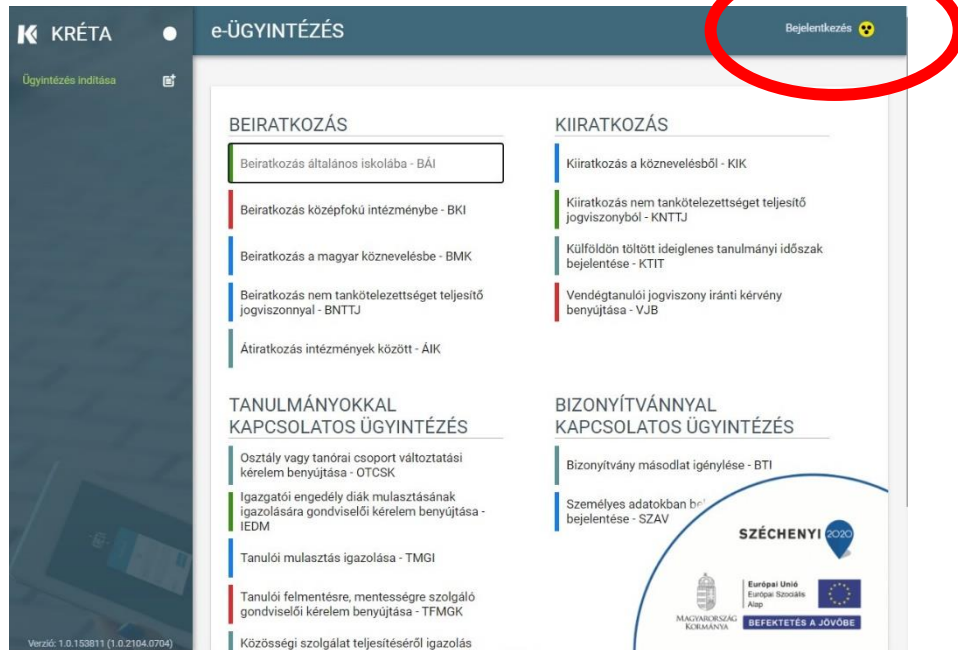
KRÉTA

Ügyintézés indítása

e-ÜGYINTÉZÉS

Bejelentkezés

BEIRATKOZÁS

Beiratkozás általános iskolába - BÁI

Beiratkozás középfokú intézménybe - BKI

Beiratkozás a magyar köznevelésbe - BMK

Beiratkozás nem tankötelezettséget teljesítő jogviszonnyal - BNTTJ

Átiratkozás intézmények között - ÁIK

KIIRATKOZÁS

Kiiratkozás a köznevelésből - KIK

Kiiratkozás nem tankötelezettséget teljesítő jogviszonyból - KNTTJ

Külföldön töltött ideiglenes tanulmányi időszak bejelentése - KTIT

Vendégtanulói jogviszony iránti kérvény benyújtása - VJB

TANULMÁNYOKKAL KAPCSOLATOS ÜGYINTÉZÉS

Osztály vagy tanórai csoport változtatási kérelem benyújtása - OTCSK

Igazgatói engedély diák mulasztásának igazolására gondviselői kérelem benyújtása - IEDM

Tanulói mulasztás igazolása - TMGI

Tanulói felmentésre, mentességre szolgáló gondviselői kérelem benyújtása - TFMGK

Közösségi szolgálat teljesítéséről igazolás

BIZONYÍTVÁNNYAL KAPCSOLATOS ÜGYINTÉZÉS

Bizonyítvány másodlat igénylése - BTI

Személyes adatokban be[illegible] bejelentése - SZAV

SZÉCHENYI 2020

MAGYARORSZÁG KORMÁNYA

Európai Unió
Európai Szociális Alap

BEFEKTETÉS A JÖVŐBE

Verzió: 1.0.153811 (1.0.2104.0704)